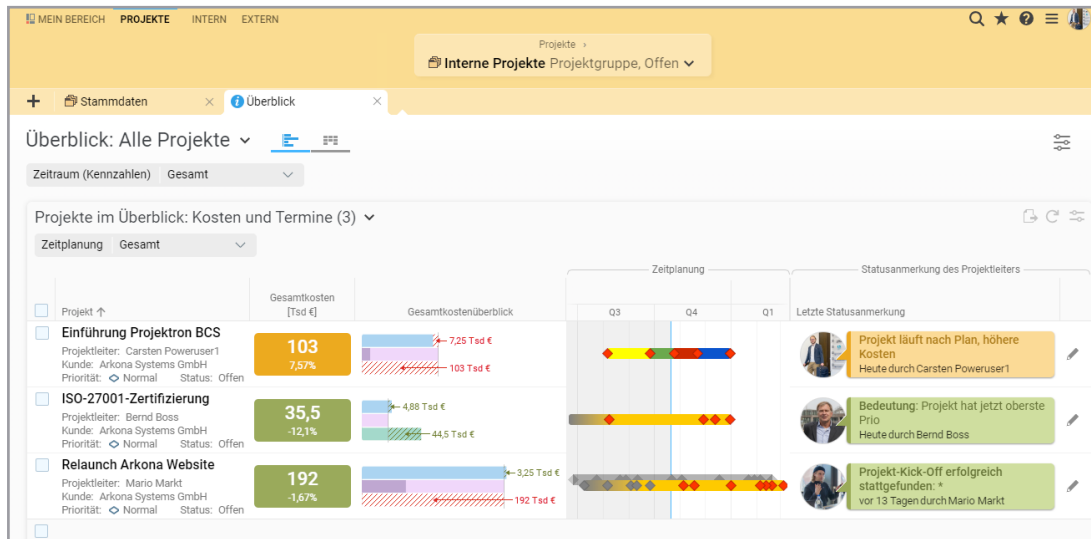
MEIN BEREICH PROJEKTE INTERN EXTERN

Projekte ›
Interne Projekte Projektgruppe, Offen

+ Stammdaten × Überblick ×

Überblick: Alle Projekte

Zeitraum (Kennzahlen) Gesamt

Projekte im Überblick: Kosten und Termine (3)

Zeitplanung Gesamt

| Projekt ↑ | Gesamtkosten [Tsd €] | Gesamtkostenüberblick | Zeitplanung Q3 Q4 Q1 | Statusanmerkung des Projektleiters Letzte Statusanmerkung |
|---|---|---|---|---|
| Einführung Projektron BCS Projektleiter: Carsten Poweruser1 Kunde: Arkona Systems GmbH Priorität: Normal Status: Offen | 103 7,57% | 7,25 Tsd € 103 Tsd € | | Projekt läuft nach Plan, höhere Kosten Heute durch Carsten Poweruser1 |
| ISO-27001-Zertifizierung Projektleiter: Bernd Boss Kunde: Arkona Systems GmbH Priorität: Normal Status: Offen | 35,5 -12,1% | 4,88 Tsd € 44,5 Tsd € | | Bedeutung: Projekt hat jetzt oberste Prio Heute durch Bernd Boss |
| Relaunch Arkona Website Projektleiter: Mario Markt Kunde: Arkona Systems GmbH Priorität: Normal Status: Offen | 192 -1,67% | 3,25 Tsd € 192 Tsd € | | Projekt-Kick-Off erfolgreich stattgefunden: * vor 13 Tagen durch Mario Markt |